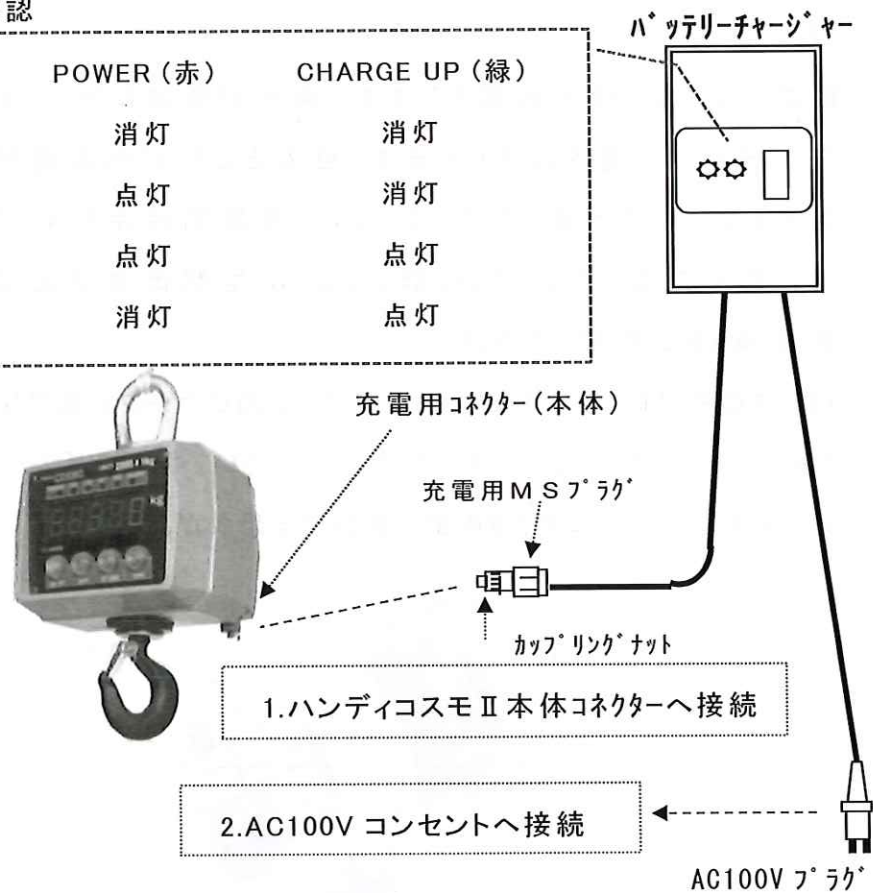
認

ﾊﾞｯﾃﾘｰﾁｬｰｼﾞｬｰ

| POWER（赤） | CHARGE UP（緑） |
|---|---|
| 消灯 | 消灯 |
| 点灯 | 消灯 |
| 点灯 | 点灯 |
| 消灯 | 点灯 |

充電用ｺﾈｸﾀｰ（本体）

充電用ＭＳﾌﾟﾗｸﾞ

ｶｯﾌﾟﾘﾝｸﾞﾅｯﾄ

1.ハンディコスモⅡ本体ｺﾈｸﾀｰへ接続

2.AC100V コンセントへ接続

AC100V ﾌﾟﾗｸﾞ